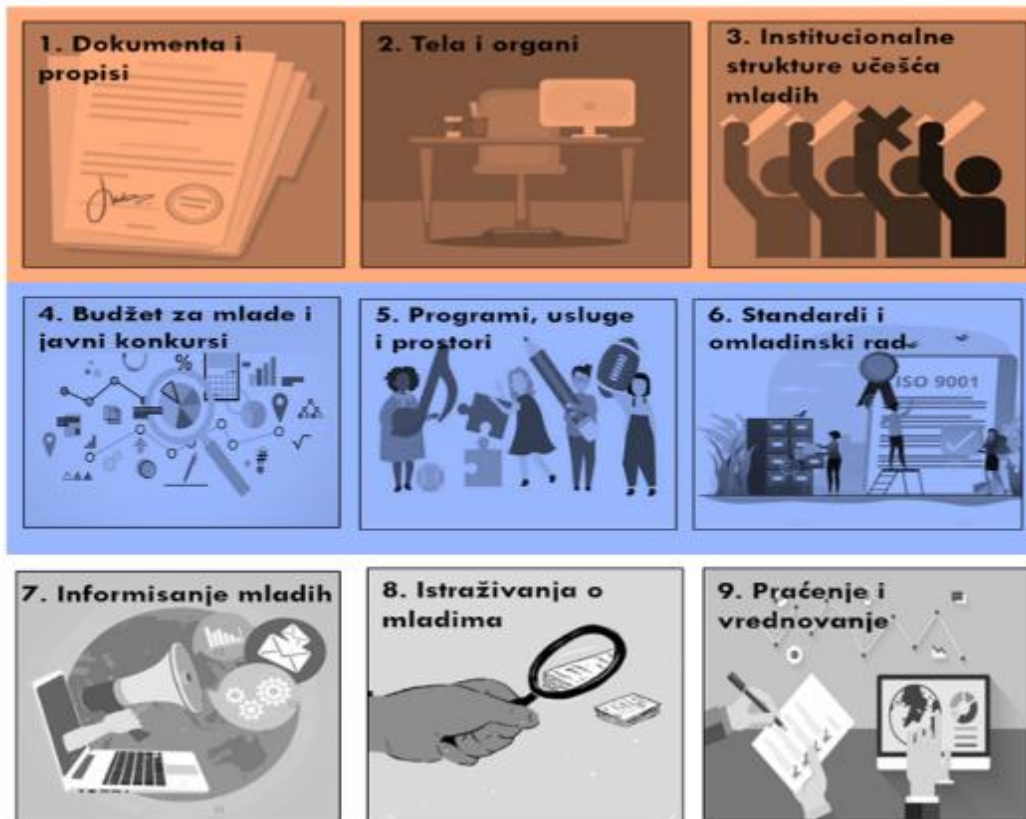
1. Dokumenta i propisi

2. Tela i organi

3. Institucionalne strukture učešća mladih

4. Budžet za mlade i javni konkursi

%

5. Programi, usluge i prostori

6. Standardi i omladinski rad

ISO 9001

7. Informisanje mladih

8. Istraživanja o mladima

9. Praćenje i vrednovanje